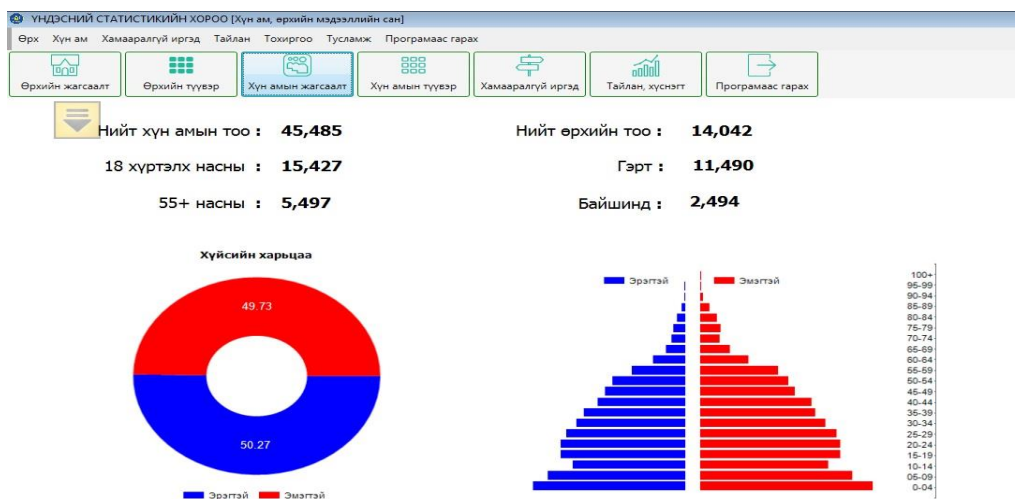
ҮНДЭСНИЙ СТАТИСТИКИЙН ХОРОО [Хүн ам, өрхийн мэдээллийн сан]

Өрх Хүн ам Хамааралгүй иргэд Тайлан Тохиргоо Тусламж Програмаас гарах

Өрхийн жагсаалт
Өрхийн түүвэр
Хүн амын жагсаалт
Хүн амын түүвэр
Хамааралгүй иргэд
Тайлан, хүснэгт
Програмаас гарах

Нийт хүн амын тоо : 45,485
Нийт өрхийн тоо : 14,042

18 хүртэлх насны : 15,427
Гэрт : 11,490

55+ насны : 5,497
Байшинд : 2,494

Хүйсийн харьцаа

49.73

50.27

Эрэгтэй Эмэгтэй

Эрэгтэй Эмэгтэй

100+
95-99
90-94
85-89
80-84
75-79
70-74
65-69
60-64
55-59
50-54
45-49
40-44
35-39
30-34
25-29
20-24
15-19
10-14
05-09
0-04